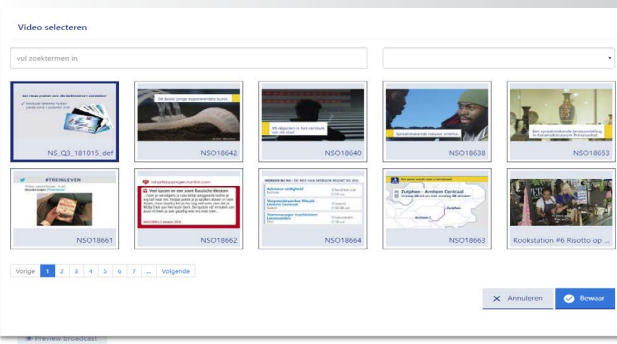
Video selecteren

vul zoektermen in

Een nieuw product voor de betaalkaart verzekeren?

NS_Q3_181015_def

De beste jonge experimentele kunst

NSO18642

Wij stapelen in één centrum van één stad

NSO18640

Spraakmakende nieuwe cinema

NSO18638

Een spraakmakende tentoonstelling in Keramiekmuseum Princessehof

NSO18653

#TREINLEVEN

NSO18661

Veel lussen en een soort Russische Wereld

NSO18662

MORGEN BIJ NS - DE REIS VAN MORGEN BEGINT BIJ ONS

NSO18664

Zutphen - Arnhem Centraal

NSO18663

Kookstation #6 Risotto op ...

Vorige 1 2 3 4 5 6 7 ... Volgende

Annuleren

Bewaar

Preview broadcast